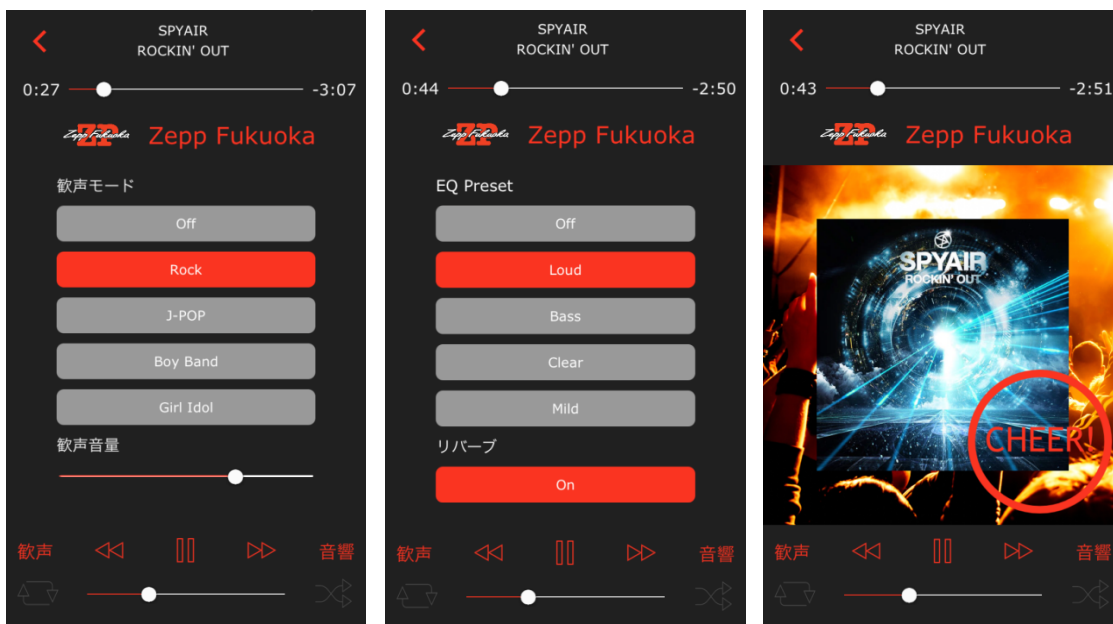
SPYAIR
ROCKIN' OUT

0:27 -3:07

Zepp Fukuoka Zepp Fukuoka

歓声モード

Off

Rock

J-POP

Boy Band

Girl Idol

歓声音量

歓声 音響

SPYAIR
ROCKIN' OUT

0:44 -2:50

Zepp Fukuoka Zepp Fukuoka

EQ Preset

Off

Loud

Bass

Clear

Mild

リバーブ

On

歓声 音響

SPYAIR
ROCKIN' OUT

0:43 -2:51

Zepp Fukuoka Zepp Fukuoka

SPYAIR
ROCKIN' OUT

CHEER!

歓声 音響